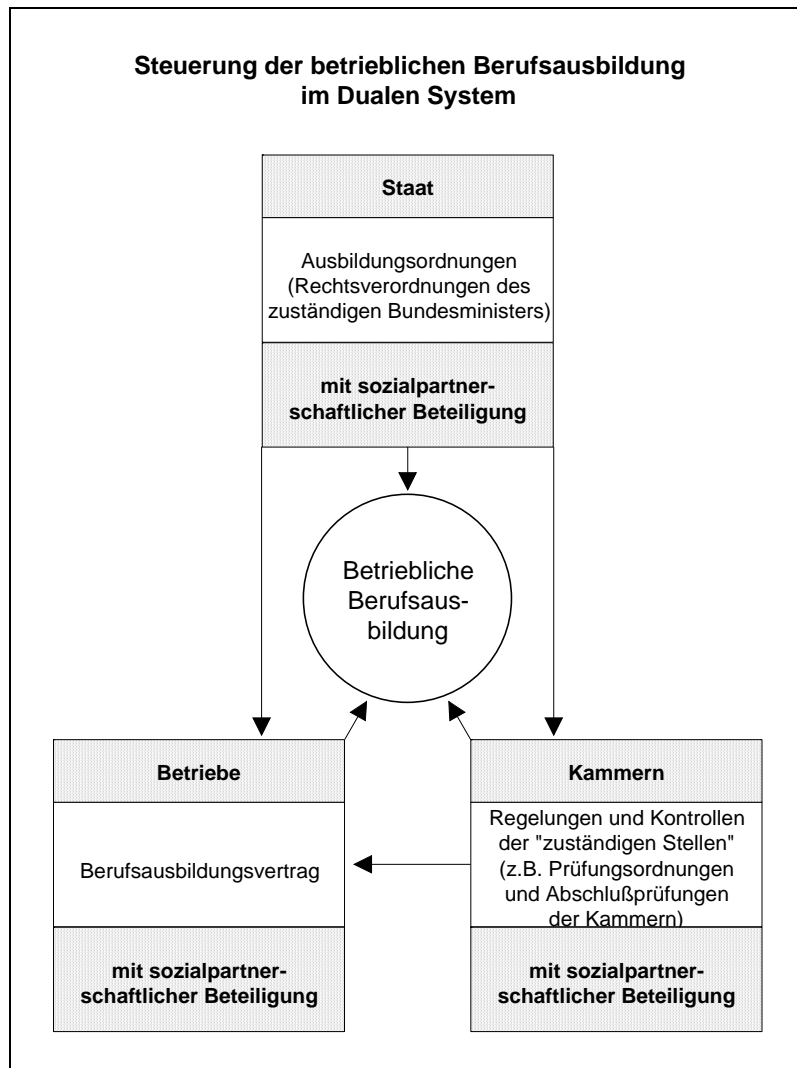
Steuerung der betrieblichen Berufsausbildung im Dualen System

Staat

Ausbildungsordnungen (Rechtsverordnungen des zuständigen Bundesministers)

mit sozialpartnerschaftlicher Beteiligung

Betriebliche Berufsausbildung

Betriebe

Berufsausbildungsvertrag

mit sozialpartnerschaftlicher Beteiligung

Kammern

Regelungen und Kontrollen der "zuständigen Stellen" (z.B. Prüfungsordnungen und Abschlußprüfungen der Kammern)

mit sozialpartnerschaftlicher Beteiligung